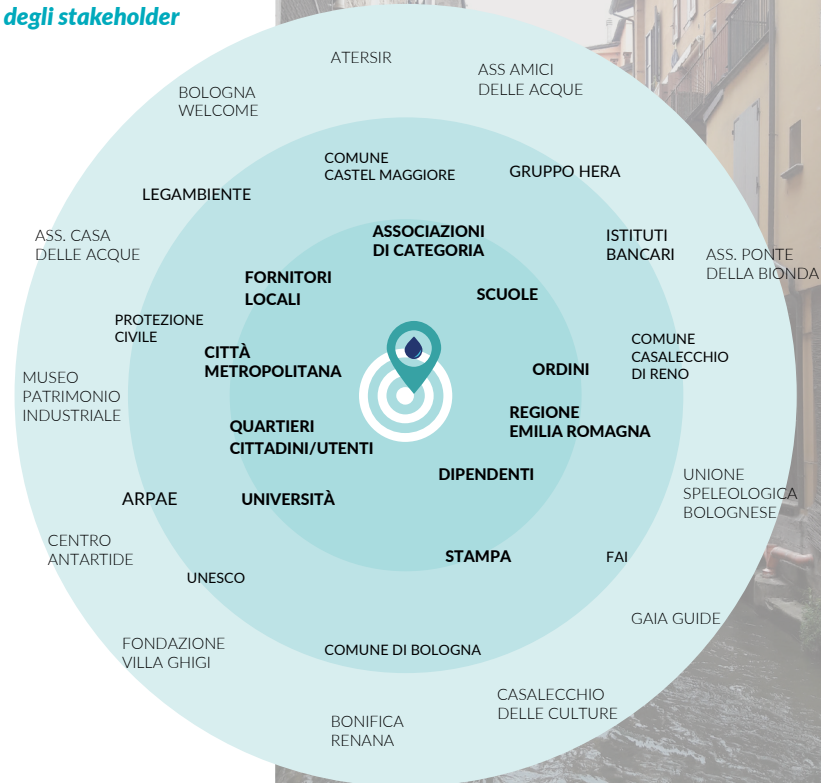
degli stakeholder

ATERSIR

ASS AMICI DELLE ACQUE

BOLOGNA WELCOME

COMUNE CASTEL MAGGIORE

GRUPPO HERA

LEGAMBIENTE

ASS. CASA DELLE ACQUE

ASSOCIAZIONI DI CATEGORIA

ISTITUTI BANCARI

ASS. PONTE DELLA BIONDA

FORNITORI LOCALI

SCUOLE

PROTEZIONE CIVILE

COMUNE CASALECCHIO DI RENO

CITTÀ METROPOLITANA

ORDINI

MUSEO PATRIMONIO INDUSTRIALE

REGIONE EMILIA ROMAGNA

QUARTIERI CITTADINI/UTENTI

DIPENDENTI

UNIONE SPELEOLOGICA BOLOGNESE

ARPAE

UNIVERSITÀ

CENTRO ANTARTIDE

STAMPA

FAI

UNESCO

GAIA GUIDE

FONDAZIONE VILLA GHIGI

COMUNE DI BOLOGNA

CASALECCHIO DELLE CULTURE

BONIFICA RENANA